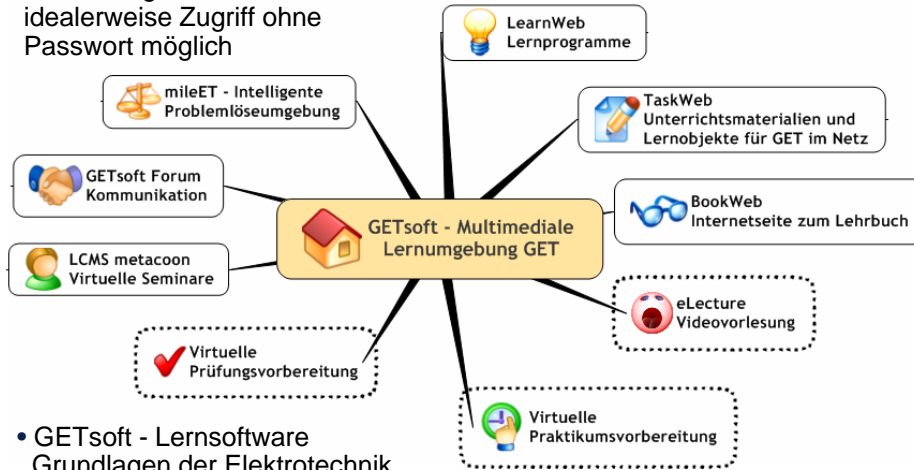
idealerweise Zugriff ohne Passwort möglich

mileET - Intelligente Problemlöseumgebung

LearnWeb Lernprogramme

TaskWeb Unterrichtsmaterialien und Lernobjekte für GET im Netz

GETsoft Forum Kommunikation

BookWeb Internetseite zum Lehrbuch

GETsoft - Multimediale Lernumgebung GET

LCMS metacoon Virtuelle Seminare

eLecture Videovorlesung

Virtuelle Prüfungsvorbereitung

Virtuelle Praktikumsvorbereitung

• GETsoft - Lernsoftware Grundlagen der Elektrotechnik